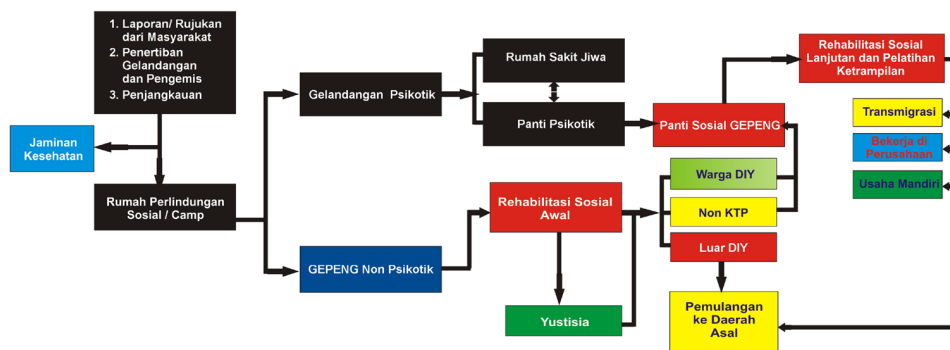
1. Laporan/ Rujukan dari Masyarakat
2. Penertiban Gelandangan dan Pengemis
3. Penjangkauan

Jaminan Kesehatan

Rumah Perlindungan Sosial / Camp

Gelandangan Psikotik

Rumah Sakit Jiwa

Panti Psikotik

Panti Sosial GEPENG

Rehabilitasi Sosial Lanjutan dan Pelatihan Ketrampilan

Transmigrasi

Bekerja di Perusahaan

Usaha Mandiri

GEPENG Non Psikotik

Rehabilitasi Sosial Awal

Warga DIY

Non KTP

Luar DIY

Yustisia

Pemulangan ke Daerah Asal